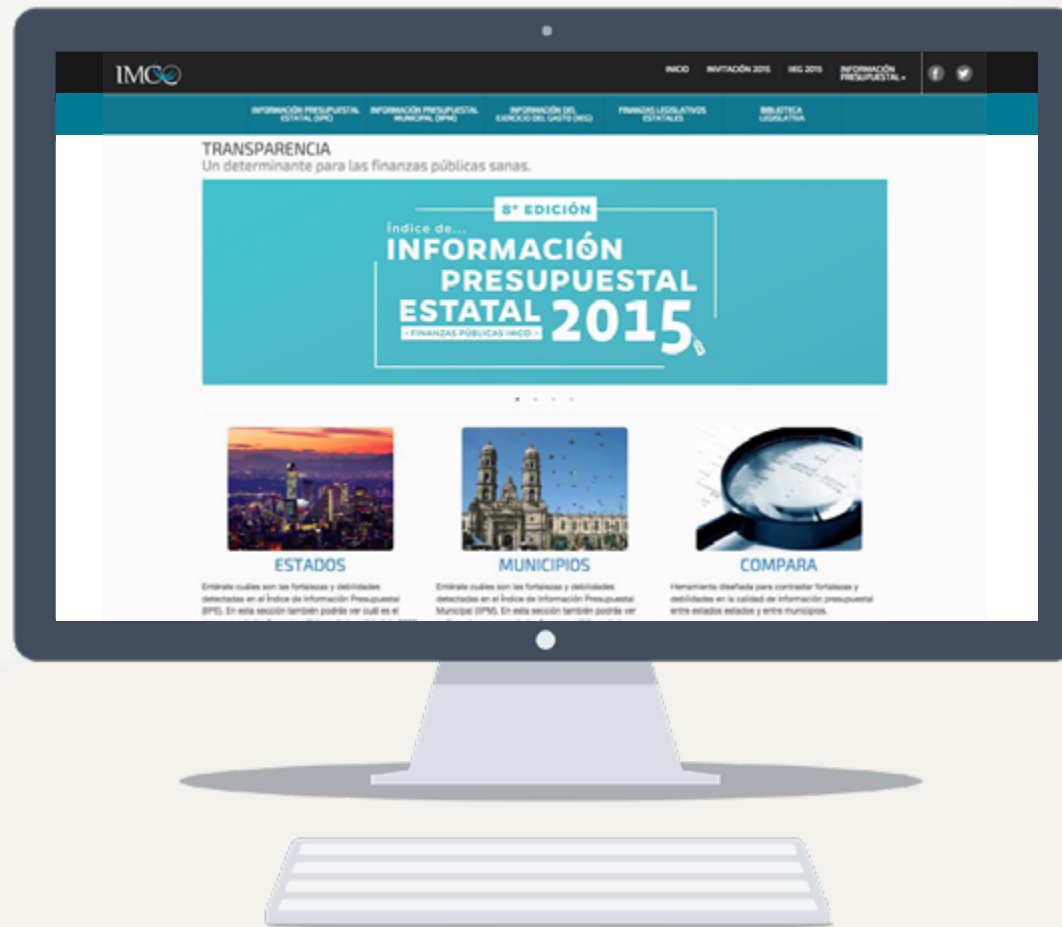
IMCO

INICIO INVITACIÓN 2015 IIEG 2015 INFORMACIÓN PRESUPUESTAL ▾

INFORMACIÓN PRESUPUESTAL ESTATAL (IIPE) INFORMACIÓN PRESUPUESTAL MUNICIPAL (IIPM) INFORMACIÓN DEL EJERCICIO DEL GASTO (IIEG) FINANZAS LEGISLATIVOS ESTATALES BIBLIOTECA LEGISLATIVA

TRANSPARENCIA
Un determinante para las finanzas públicas sanas.

8° EDICIÓN
Índice de...
INFORMACIÓN PRESUPUESTAL ESTATAL 2015
FINANZAS PÚBLICAS IMCO

ESTADOS
Entérate cuáles son las fortalezas y debilidades detectadas en el Índice de Información Presupuestal (IIPE). En esta sección también podrás ver cuál es el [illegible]

MUNICIPIOS
Entérate cuáles son las fortalezas y debilidades detectadas en el Índice de Información Presupuestal Municipal (IIPM). En esta sección también podrás ver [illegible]

COMPARA
Herramienta diseñada para contrastar fortalezas y debilidades en la calidad de información presupuestal entre estados estados y entre municipios.